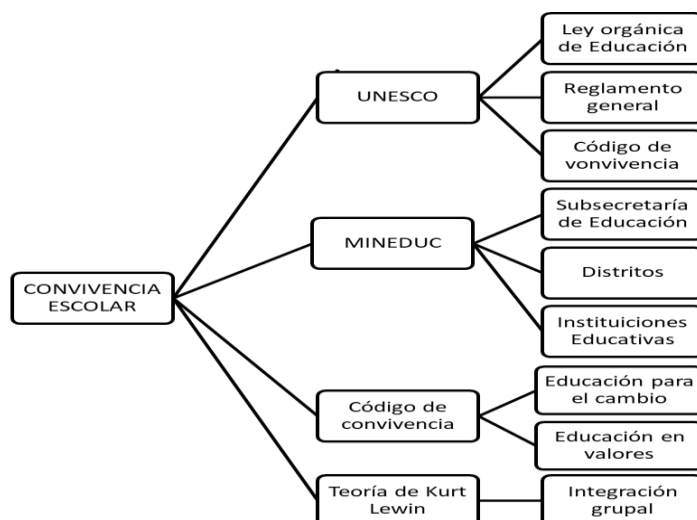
CONVIVENCIA ESCOLAR

UNESCO

Ley orgánica de Educación

Reglamento general

Código de vonvivencia

MINEDUC

Subsecretaría de Educación

Distritos

Instituiciones Educativas

Código de convivencia

Educación para el cambio

Educación en valores

Teoría de Kurt Lewin

Integración grupal